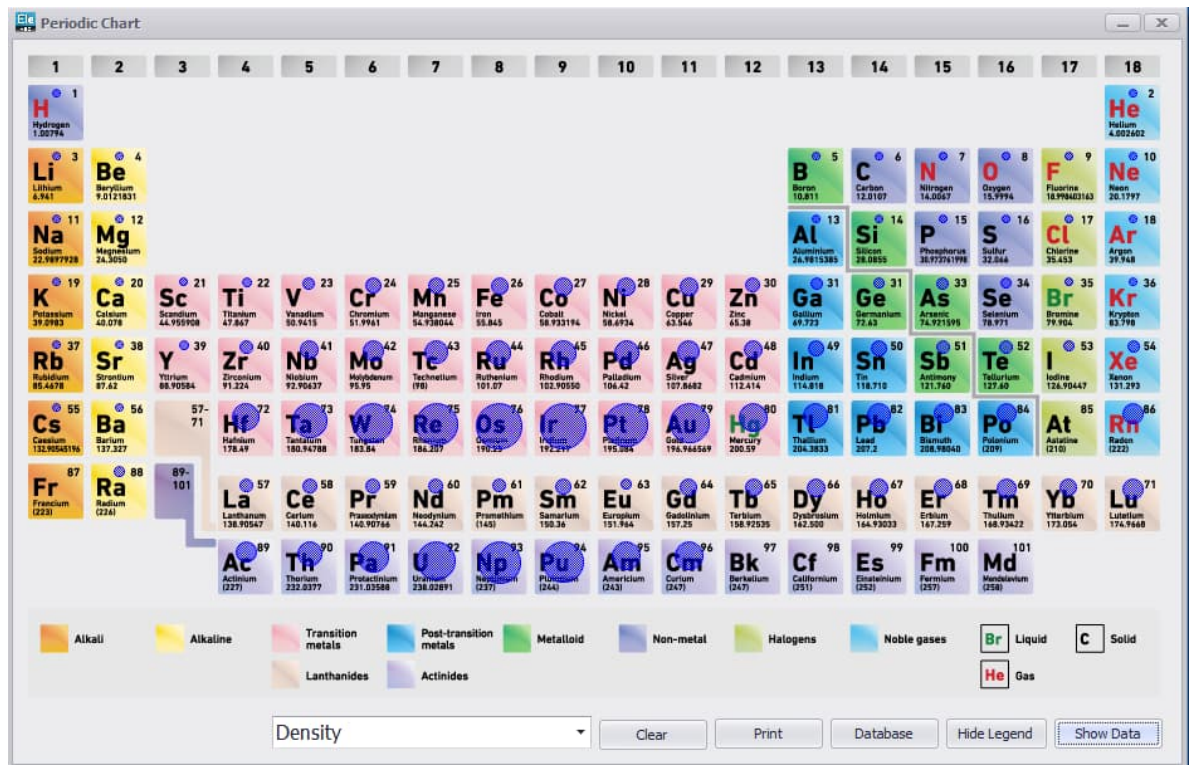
Periodic Chart

| 1 | 2 | 3 | 4 | 5 | 6 | 7 | 8 | 9 | 10 | 11 | 12 | 13 | 14 | 15 | 16 | 17 | 18 |
|---|---|---|---|---|---|---|---|---|---|---|---|---|---|---|---|---|---|
| H 1 Hydrogen 1.00794 | | | | | | | | | | | | | | | | | He 2 Helium 4.002602 |
| Li 3 Lithium 6.941 | Be 4 Beryllium 9.0121831 | | | | | | | | | | | B 5 Boron 10.811 | C 6 Carbon 12.0107 | N 7 Nitrogen 14.0067 | O 8 Oxygen 15.9994 | F 9 Fluorine 18.99840163 | Ne 10 Neon 20.1797 |
| Na 11 Sodium 22.9897928 | Mg 12 Magnesium 24.3050 | | | | | | | | | | | Al 13 Aluminium 26.9815385 | Si 14 Silicon 28.0855 | P 15 Phosphorus 30.97376199 | S 16 Sulfur 32.066 | Cl 17 Chlorine 35.453 | Ar 18 Argon 39.948 |
| K 19 Potassium 39.0983 | Ca 20 Calcium 40.078 | Sc 21 Scandium 44.955908 | Ti 22 Titanium 47.867 | V 23 Vanadium 50.9415 | Cr 24 Chromium 51.9961 | Mn 25 Manganese 54.938044 | Fe 26 Iron 55.845 | Co 27 Cobalt 58.933194 | Ni 28 Nickel 58.6934 | Cu 29 Copper 63.546 | Zn 30 Zinc 65.38 | Ga 31 Gallium 69.723 | Ge 31 Germanium 72.63 | As 33 Arsenic 74.921595 | Se 34 Selenium 78.971 | Br 35 Bromine 79.904 | Kr 36 Krypton 83.798 |
| Rb 37 Rubidium 85.4678 | Sr 38 Strontium 87.62 | Y 39 Yttrium 88.90584 | Zr 40 Zirconium 91.224 | Nb 41 Niobium 92.90637 | Mo 42 Molybdenum 95.95 | Tc 43 Technetium (98) | Ru 44 Ruthenium 101.07 | Rh 45 Rhodium 102.90550 | Pd 46 Palladium 106.42 | Ag 47 Silver 107.8682 | Cd 48 Cadmium 112.414 | In 49 Indium 114.818 | Sn 50 Tin 118.710 | Sb 51 Antimony 121.760 | Te 52 Tellurium 127.60 | I 53 Iodine 126.90447 | Xe 54 Xenon 131.293 |
| Cs 55 Caesium 132.90545196 | Ba 56 Barium 137.327 | 57-71 | Hf 72 Hafnium 178.49 | Ta 73 Tantalum 180.94788 | W 74 Tungsten 183.84 | Re 75 Rhenium 186.207 | Os 76 Osmium 190.23 | Ir 77 Iridium 192.217 | Pt 78 Platinum 195.084 | Au 79 Gold 196.966569 | Hg 80 Mercury 200.59 | Tl 81 Thallium 204.3833 | Pb 82 Lead 207.2 | Bi 83 Bismuth 208.98040 | Po 84 Polonium (209) | At 85 Astatine (210) | Rn 86 Radon (222) |
| Fr 87 Francium (223) | Ra 88 Radium (226) | 89-101 | | | | | | | | | | | | | | | |

| La 57 Lanthanum 138.90547 | Ce 58 Cerium 140.116 | Pr 59 Praseodymium 140.90766 | Nd 60 Neodymium 144.242 | Pm 61 Promethium (145) | Sm 62 Samarium 150.36 | Eu 63 Europium 151.964 | Gd 64 Gadolinium 157.25 | Tb 65 Terbium 158.92535 | Dy 66 Dysprosium 162.500 | Ho 67 Holmium 164.93033 | Er 68 Erbium 167.259 | Tm 69 Thulium 168.93422 | Yb 70 Ytterbium 173.054 | Lu 71 Lutetium 174.9668 |
|---|---|---|---|---|---|---|---|---|---|---|---|---|---|---|
| Ac 89 Actinium (227) | Th 90 Thorium 232.0377 | Pa 91 Protactinium 231.03588 | U 92 Uranium 238.02891 | Np 93 Neptunium (237) | Pu 94 Plutonium (244) | Am 95 Americium (243) | Cm 96 Curium (247) | Bk 97 Berkelium (247) | Cf 98 Californium (251) | Es 99 Einsteinium (252) | Fm 100 Fermium (257) | Md 101 Mendelevium (258) | | |

Alkali  Alkaline  Transition metals  Post-transition metals  Metalloid  Non-metal  Halogens  Noble gases  Br Liquid  C Solid
Lanthanides  Actinides  He Gas

Density  Clear  Print  Database  Hide Legend  Show Data